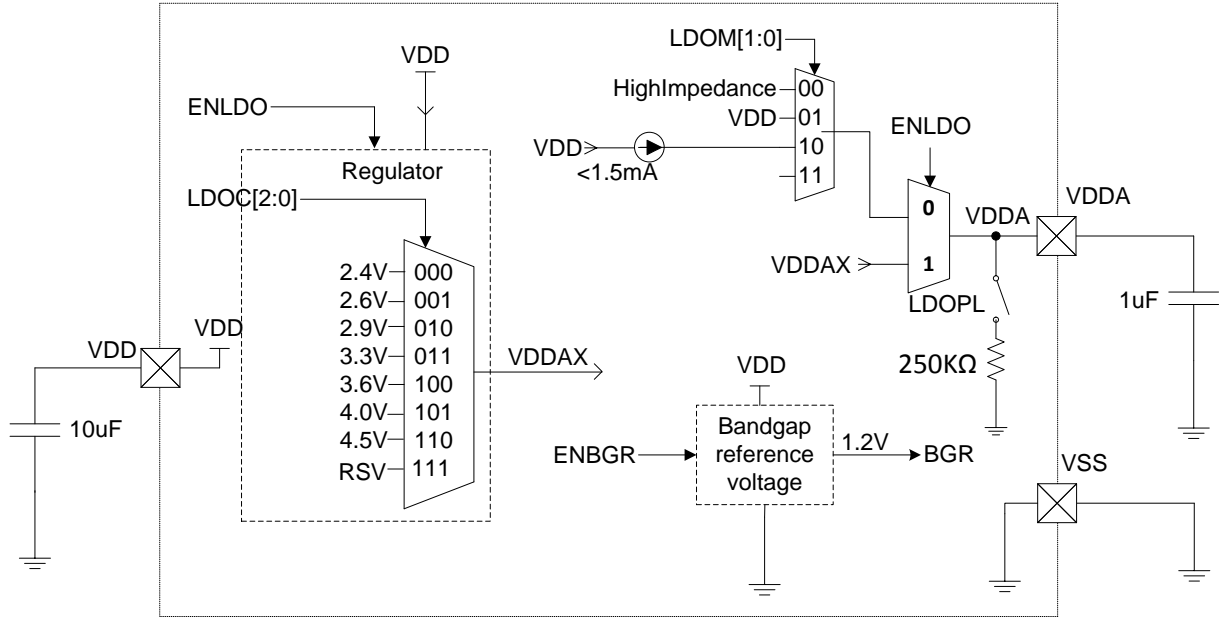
VDD
ENLDO
Regulator
LDOC[2:0]
2.4V 000
2.6V 001
2.9V 010
3.3V 011
3.6V 100
4.0V 101
4.5V 110
RSV 111
VDDAX
VDD
VDD
10uF
LDOM[1:0]
HighImpedance 00
VDD 01
VDD
<1.5mA
10
11
ENLDO
0
1
VDDAX
LDOPL
VDDA
VDDA
1uF
250KΩ
VDD
Bandgap reference voltage
ENBGR
1.2V
BGR
VSS